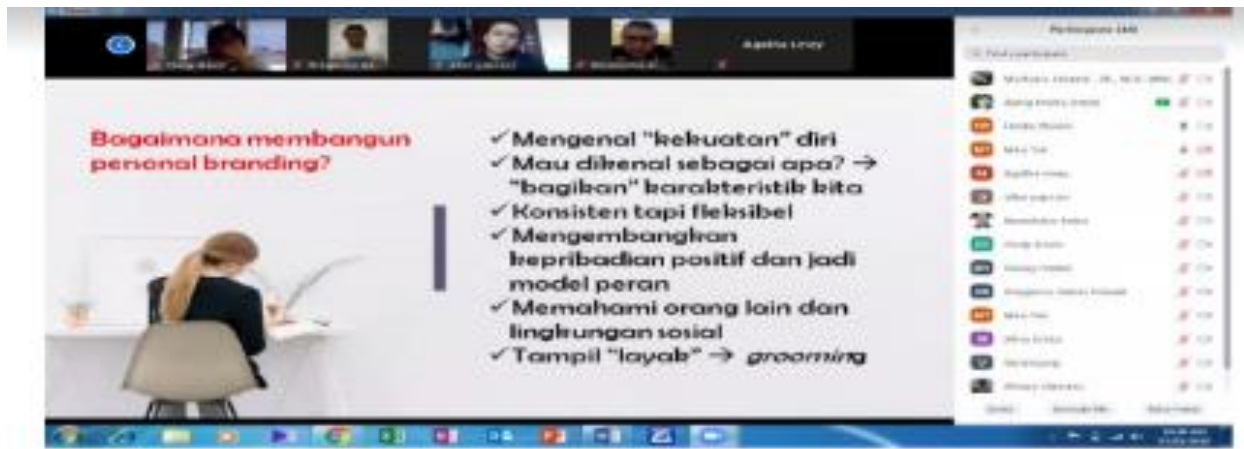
Bagaimana membangun personal branding?

✓ Mengenal "kekuatan" diri
✓ Mau dikenal sebagai apa? → "bagikan" karakteristik kita
✓ Konsisten tapi fleksibel
✓ Mengembangkan kepribadian positif dan jadi model peran
✓ Memahami orang lain dan lingkungan sosial
✓ Tampil "layak" → grooming

Aprina Levy

Participants (16)

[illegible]